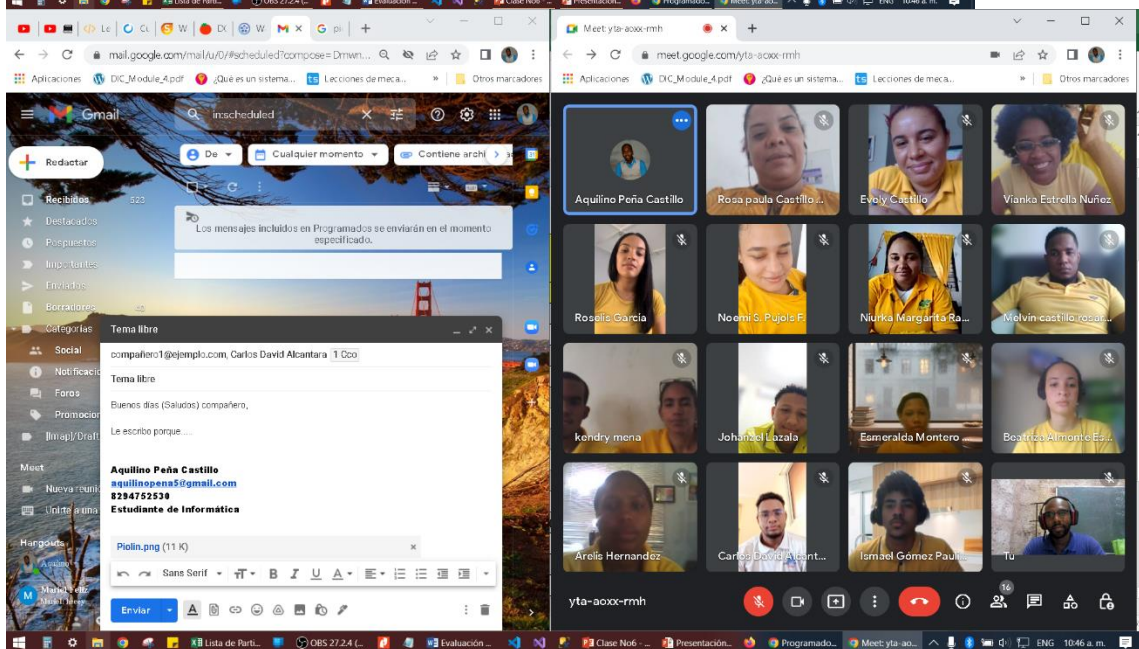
Lista de Parti... OBS 27.2.4 (... Evaluación ... Clase No6 ... Presentación... Programado... Meet: yta-ao... ENG 10:46 a. m.

Le | Cc | W | D | W | M × | G pi | +

mail.google.com/mail/u/0/#scheduled?compose=Dmwn...

Aplicaciones DIC_Module_4.pdf ¿Qué es un sistema... Lecciones de meca... » Otros marcadores

Gmail

in:scheduled

Redactar

De ▾ Cualquier momento ▾ Contiene archi

Recibidos 523
Destacados
Pospuestos
Importantes
Enviados
Borradores
Categorías
Social
Notificacio
Foros
Promocion
[Imap]/Draft

Meet
Nueva reuni
Unirte a una

Hangouts

Maricel Feliz

Los mensajes incluidos en Programados se enviarán en el momento especificado.

Tema libre

compañero1@ejemplo.com, Carlos David Alcantara 1 Cco

Tema libre

Buenos días (Saludos) compañero,

Le escribo porque ....

Aquilino Peña Castillo
aquilinopena5@gmail.com
8294752530
Estudiante de Informática

Piolin.png (11 K)

Sans Serif

Enviar

Meet: yta-aoxx-rmh ×

meet.google.com/yta-aoxx-rmh

Aplicaciones DIC_Module_4.pdf ¿Qué es un sistema... Lecciones de meca... » Otros marcadores

Aquilino Peña Castillo
Rosa paula Castillo ...
Evely Castillo
Vianka Estrella Nuñez
Roselis García
Noemi S. Pujols F.
Niurka Margarita Ra...
Melvin castillo rosar...
kendry mena
Johanzel Lazala
Esmeralda Montero
Beatriz Almonte Es...
Arelis Hernandez
Carlos David Alcant...
Ismael Gomez Pauli...
Tu

yta-aoxx-rmh

16

Lista de Parti... OBS 27.2.4 (... Evaluación ... Clase No6 - ... Presentación... Programado... Meet: yta-ao... ENG 10:46 a. m.